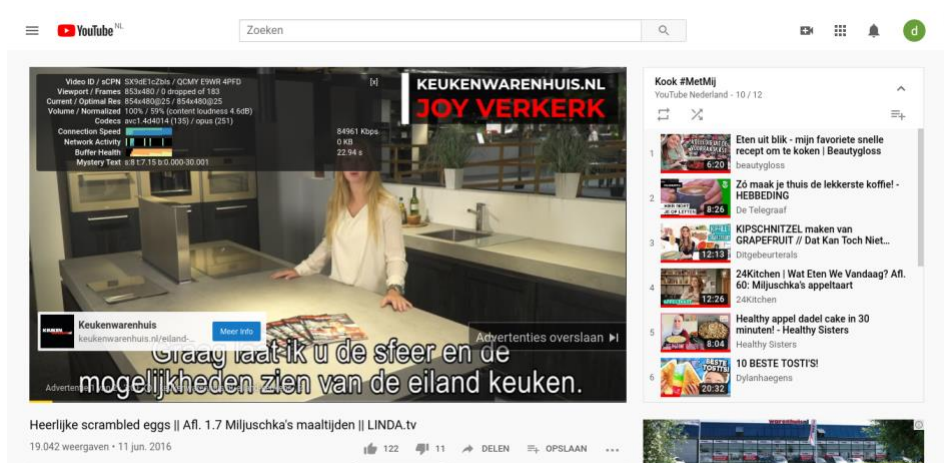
YouTube NL

Zoeken

d

Video ID / sCPN 5X9dE1cZbis / QCMY E9WR 4PFD
Viewport / Frames 853x480 / 0 dropped of 183
Current / Optimal Res 854x480@25 / 854x480@25
Volume / Normalized 100% / 59% (content loudness 4.6dB)
Codecs avc1.4d4014 (135) / opus (251)
Connection Speed 84961 Kbps
Network Activity 0 KB
Buffer Health 22.94 s
Mystery Text s:8 t:7.15 b:0.000-30.001

[x]

KEUKENWARENHUIS.NL
JOY VERKERK

Keukenwarenhuis
keukenwarenhuis.nl/eiland-...
Meer info

Advertenties overslaan

Graag laat ik u de sfeer en de mogelijkheden zien van de eiland keuken.

Advertentie

Heerlijke scrambled eggs || Afl. 1.7 Miljuschka's maaltijden || LINDA.tv

19.042 weergaven • 11 jun. 2016

122 11 DELEN OPSLAAN ...

Kook #MetMij
YouTube Nederland - 10 / 12

1 Eten uit blik - mijn favoriete snelle recept om te koken | Beautygloss
beautygloss 6:20

2 Zó maak je thuis de lekkerste koffie! - HEBBEDING
De Telegraaf 8:26

3 KIPSCHNITZEL maken van GRAPEFRUIT // Dat Kan Toch Niet...
Ditgebeurtenals 12:13

4 24Kitchen | Wat Eten We Vandaag? Afl. 60: Miljuschka's appeltaart
24Kitchen 12:26

5 Healthy appel dadel cake in 30 minuten! - Healthy Sisters
Healthy Sisters 8:04

6 10 BESTE TOSTI'S!
Dylanhaegens 20:32